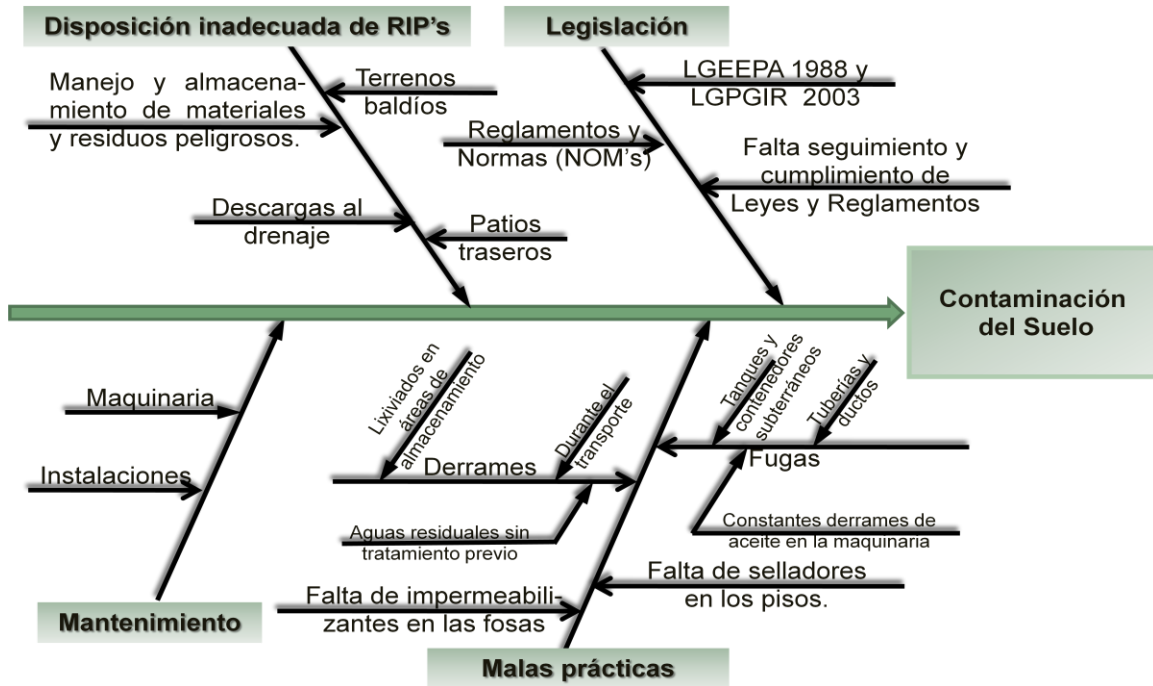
Disposición inadecuada de RIP's

Legislación

Manejo y almacenamiento de materiales y residuos peligrosos.

Terrenos baldíos

LGEEPA 1988 y LGPGIR 2003

Reglamentos y Normas (NOM's)

Falta seguimiento y cumplimiento de Leyes y Reglamentos

Descargas al drenaje

Patios traseros

Contaminación del Suelo

Maquinaria

Lixiviados en áreas de almacenamiento

Durante el transporte

Tanques y contenedores subterráneos

Tuberías y ductos

Instalaciones

Derrames

Fugas

Aguas residuales sin tratamiento previo

Constantes derrames de aceite en la maquinaria

Falta de selladores en los pisos.

Falta de impermeabilizantes en las fosas

Mantenimiento

Malas prácticas